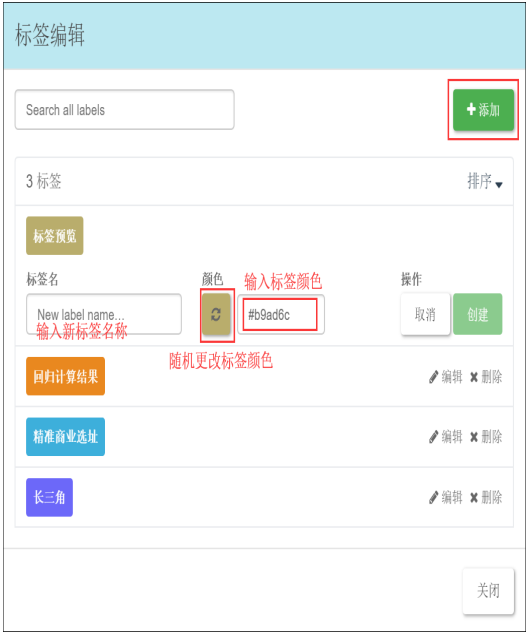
标签编辑

Search all labels

+ 添加

3 标签

排序

标签预览

标签名

New label name...

输入新标签名称

颜色

输入标签颜色

#b9ad6c

随机更改标签颜色

操作

取消

创建

回归计算结果

编辑 删除

精准商业选址

编辑 删除

长三角

编辑 删除

关闭